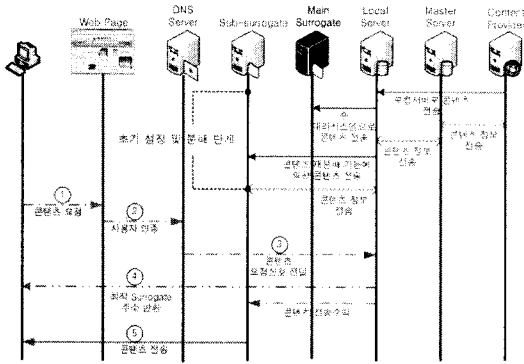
Web Page

DNS Server

Sub-surrogate

Main Surrogate

Local Server

Master Server

Content Provider

초기 설정 및 분배 단계

① 콘텐츠 요청

② 사용자 인증

③ 콘텐츠 요청정보 전달

④ 최적 Surrogate 주소 반환

⑤ 콘텐츠 전송

콘텐츠 정보 전송

콘텐츠 정보 전송

콘텐츠 정보 전송

콘텐츠 정보 전송

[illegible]

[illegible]

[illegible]